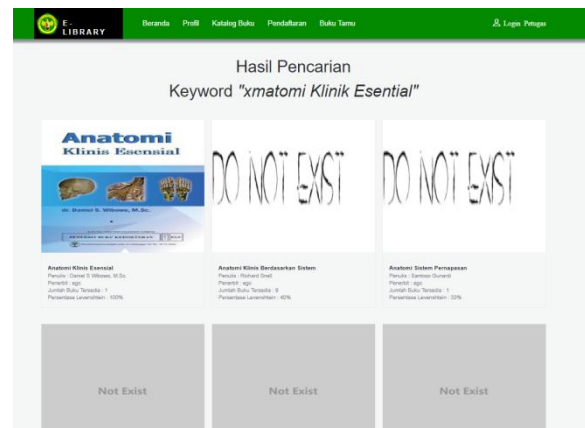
E-LIBRARY

Beranda Profil Katalog Buku Pendaftaran Buku Tamu

Login Petugas

Hasil Pencarian

Keyword "xmatomi Klinik Esential"

Anatomi Klinis Esensial

dr. Daniel S. Wibowo, M.Sc.

DO NOT EXIST

DO NOT EXIST

Anatomi Klinis Esensial
Penulis : Daniel S Wibowo, M.Sc.
Penerbit : ego
Jumlah Buku Tersedia : 1
Persentase Levenshtein : 100%

Anatomi Klinis Berdasarkan Sistem
Penulis : Richard Snell
Penerbit : ego
Jumlah Buku Tersedia : 8
Persentase Levenshtein : 40%

Anatomi Sistem Pernapasan
Penulis : Santoso Gunardi
Penerbit : ego
Jumlah Buku Tersedia : 1
Persentase Levenshtein : 33%

Not Exist

Not Exist

Not Exist